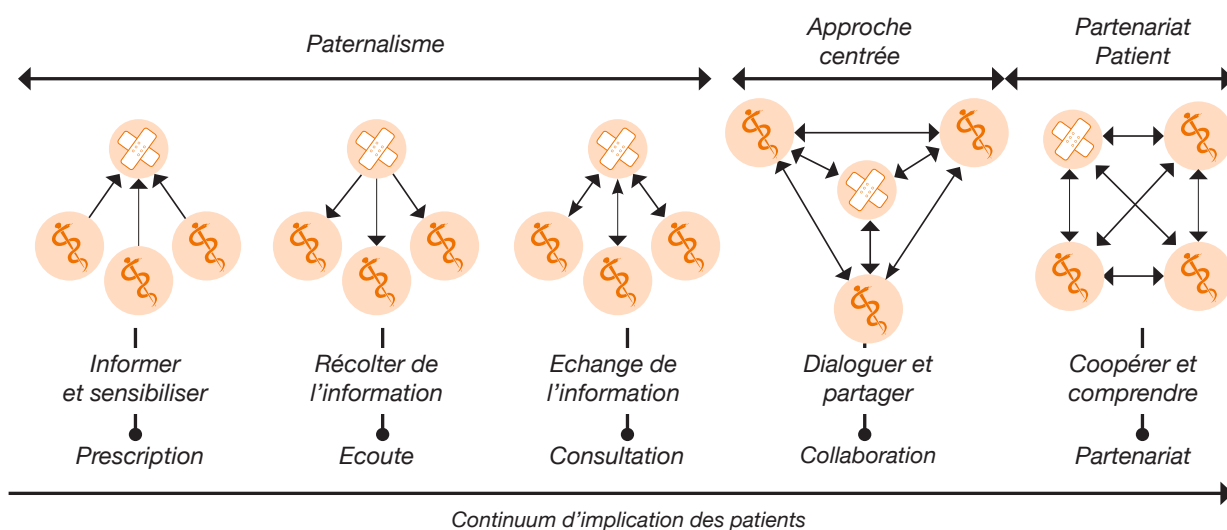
Paternalisme

Approche centrée

Partenariat Patient

Informer et sensibiliser

Prescription

Récolter de l'information

Ecoute

Echange de l'information

Consultation

Dialoguer et partager

Collaboration

Coopérer et comprendre

Partenariat

Continuum d'implication des patients